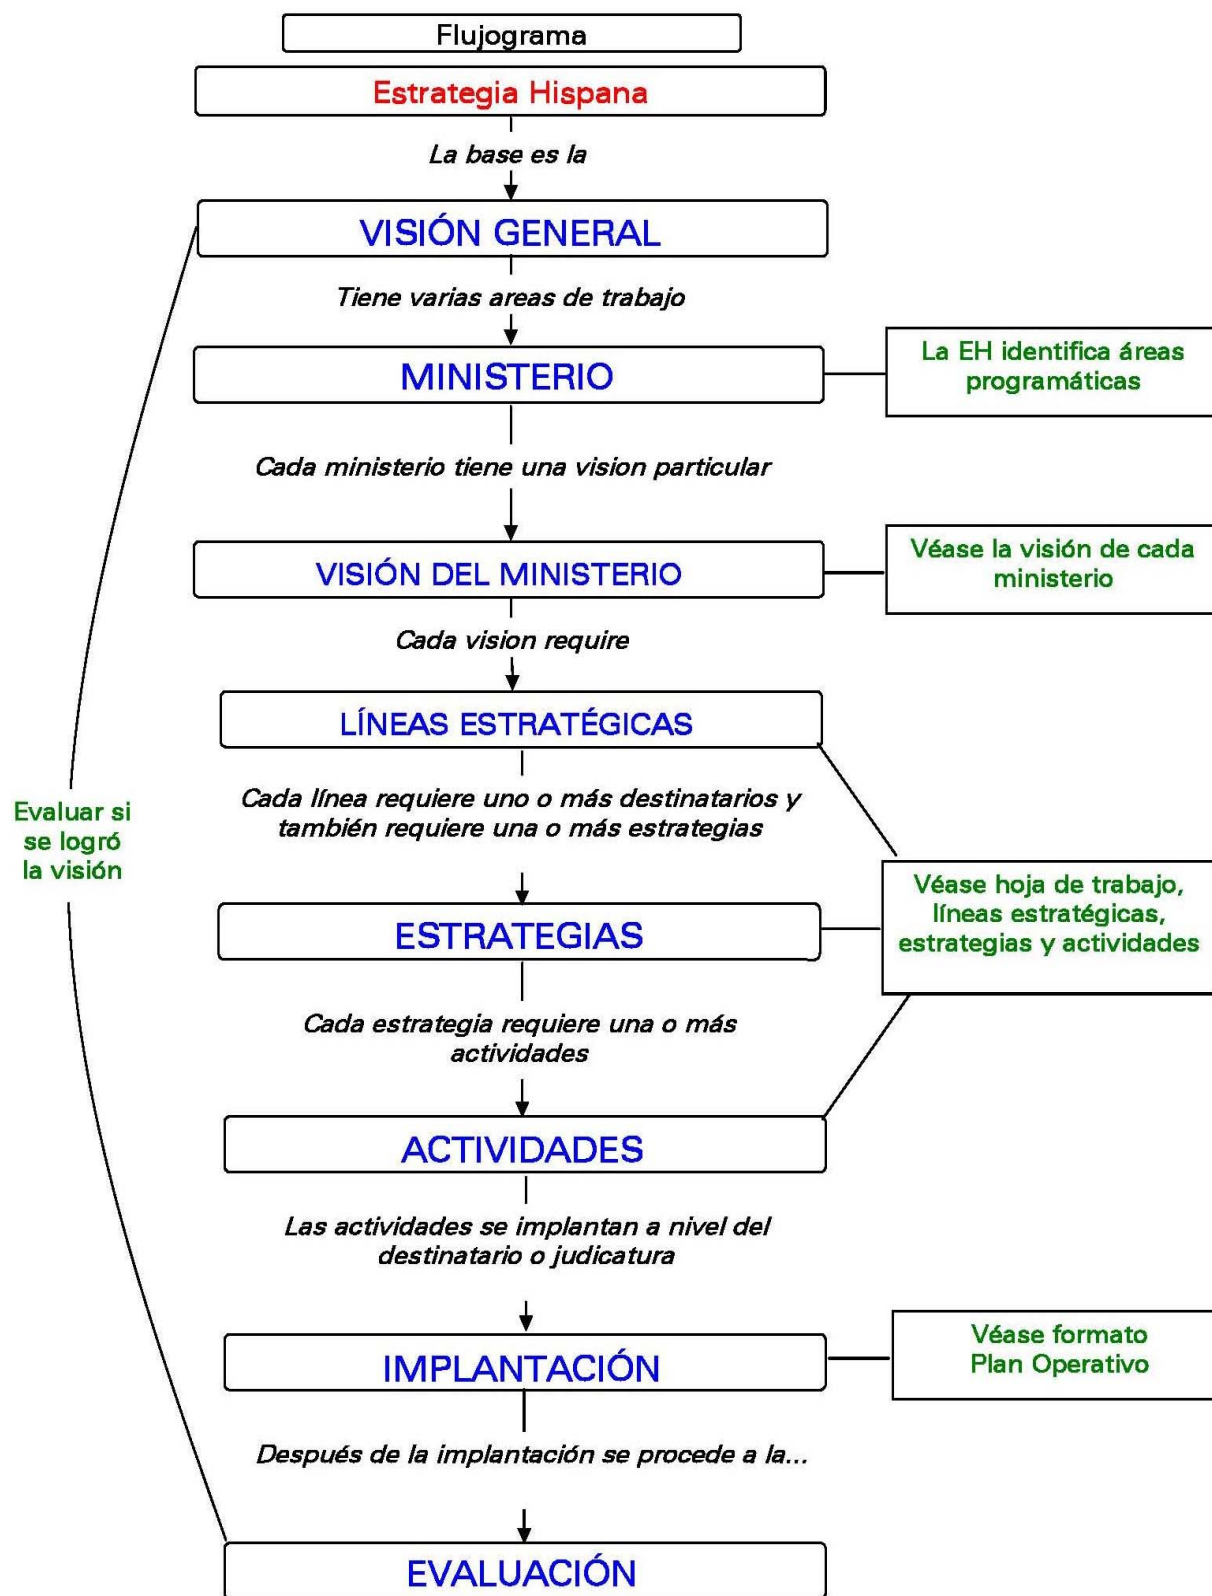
Flujograma

Estrategia Hispana

La base es la

VISIÓN GENERAL

Tiene varias areas de trabajo

MINISTERIO

La EH identifica áreas programáticas

Cada ministerio tiene una vision particular

VISIÓN DEL MINISTERIO

Véase la visión de cada ministerio

Cada vision require

LÍNEAS ESTRATÉGICAS

Cada línea requiere uno o más destinatarios y también requiere una o más estrategias

Evaluar si se logró la visión

ESTRATEGIAS

Véase hoja de trabajo, líneas estratégicas, estrategias y actividades

Cada estrategia requiere una o más actividades

ACTIVIDADES

Las actividades se implantan a nivel del destinatario o judicatura

IMPLANTACIÓN

Véase formato Plan Operativo

Después de la implantación se procede a la...

EVALUACIÓN